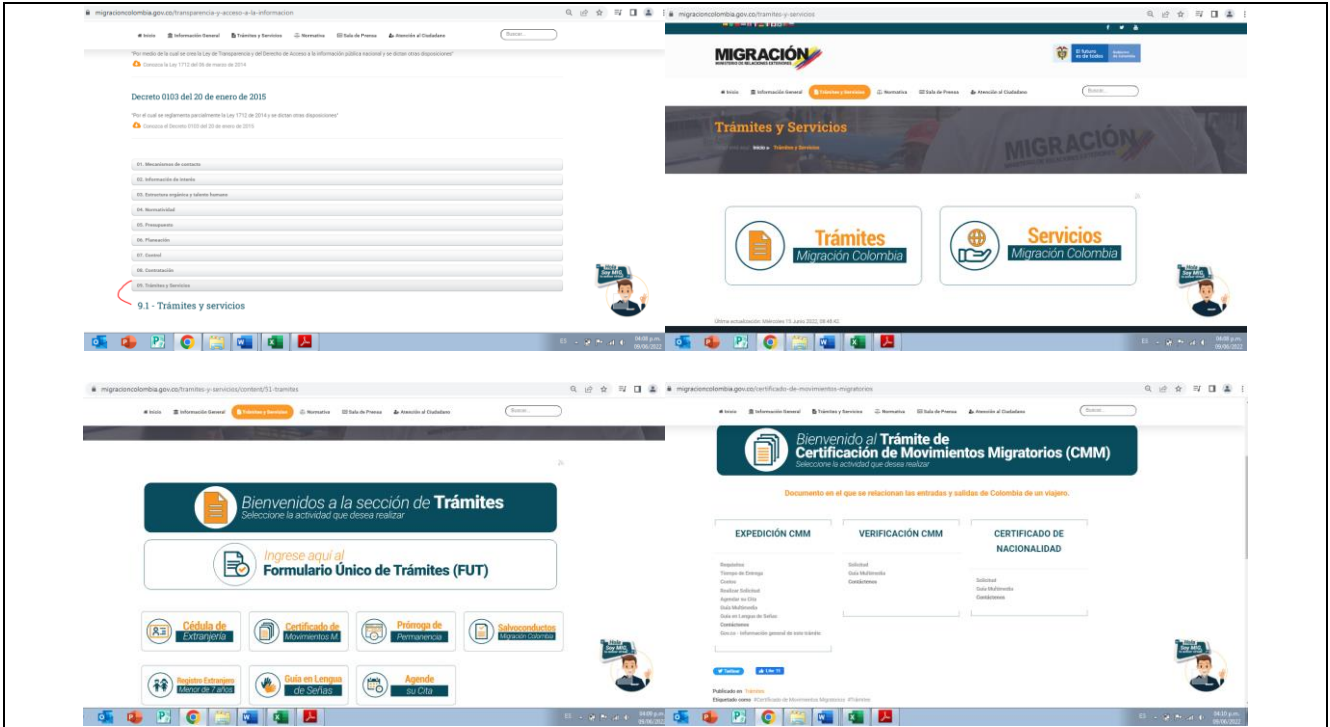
migracioncolombia.gov.co/transparencia-y-acceso-a-la-informacion

Inicio Información General Trámites y Servicios Normativa Sala de Prensa Atención al Ciudadano Buscar...

"Por medio de la cual se crea la Ley de Transparencia y del Derecho de Acceso a la información pública nacional y se dictan otras disposiciones"

Conozca la Ley 1712 del 06 de marzo de 2014

Decreto 0103 del 20 de enero de 2015

"Por el cual se reglamenta parcialmente la Ley 1712 de 2014 y se dictan otras disposiciones"

Conozca el Decreto 0103 del 20 de enero de 2015

01. Mecanismos de contacto
02. Información de interés
03. Estructura orgánica y talento humano
04. Normatividad
05. Presupuesto
06. Planeación
07. Control
08. Contratación
09. Trámites y Servicios

9.1 - Trámites y servicios

Hola Soy MIG

04:08 p.m. 09/06/2022

migracioncolombia.gov.co/tramites-y-servicios

MIGRACIÓN
MINISTERIO DE RELACIONES EXTERIORES

El futuro es de todos

Inicio Información General Trámites y Servicios Normativa Sala de Prensa Atención al Ciudadano Buscar...

Trámites y Servicios
Usted está aquí: Inicio » Trámites y Servicios

MIGRACIÓN

Trámites
Migración Colombia

Servicios
Migración Colombia

Última actualización: Miércoles 15 Junio 2022 08:48:42

Hola Soy MIG

04:08 p.m. 09/06/2022

migracioncolombia.gov.co/tramites-y-servicios/content/51-tramites

Inicio Información General Trámites y Servicios Normativa Sala de Prensa Atención al Ciudadano Buscar...

Bienvenidos a la sección de Trámites
Seleccione la actividad que desea realizar

Ingrese aquí al
Formulario Único de Trámites (FUT)

Cédula de Extranjería
Certificado de Movimientos M.
Prórroga de Permanencia
Salvoconductos Migración Colombia
Registro Extranjero Menor de 7 años
Guía en Lengua de Señas
Agende su Cita

Hola Soy MIG

04:09 p.m. 09/06/2022

migracioncolombia.gov.co/certificado-de-movimientos-migratorios

Inicio Información General Trámites y Servicios Normativa Sala de Prensa Atención al Ciudadano Buscar...

Bienvenido al Trámite de
Certificación de Movimientos Migratorios (CMM)
Seleccione la actividad que desea realizar

Documento en el que se relacionan las entradas y salidas de Colombia de un viajero.

EXPEDICIÓN CMM
Requisitos
Tiempo de Entrega
Costos
Realizar Solicitud
Agendar su Cita
Guía Multimedia
Guía en Lengua de Señas
Contáctenos
Gov.co - Información general de este trámite

VERIFICACIÓN CMM
Solicitud
Guía Multimedia
Contáctenos

CERTIFICADO DE NACIONALIDAD
Solicitud
Guía Multimedia
Contáctenos

Twittear Like

Publicado en Trámites
Etiquetado como #Certificado de Movimientos Migratorios #Trámites

Hola Soy MIG

04:10 p.m. 09/06/2022